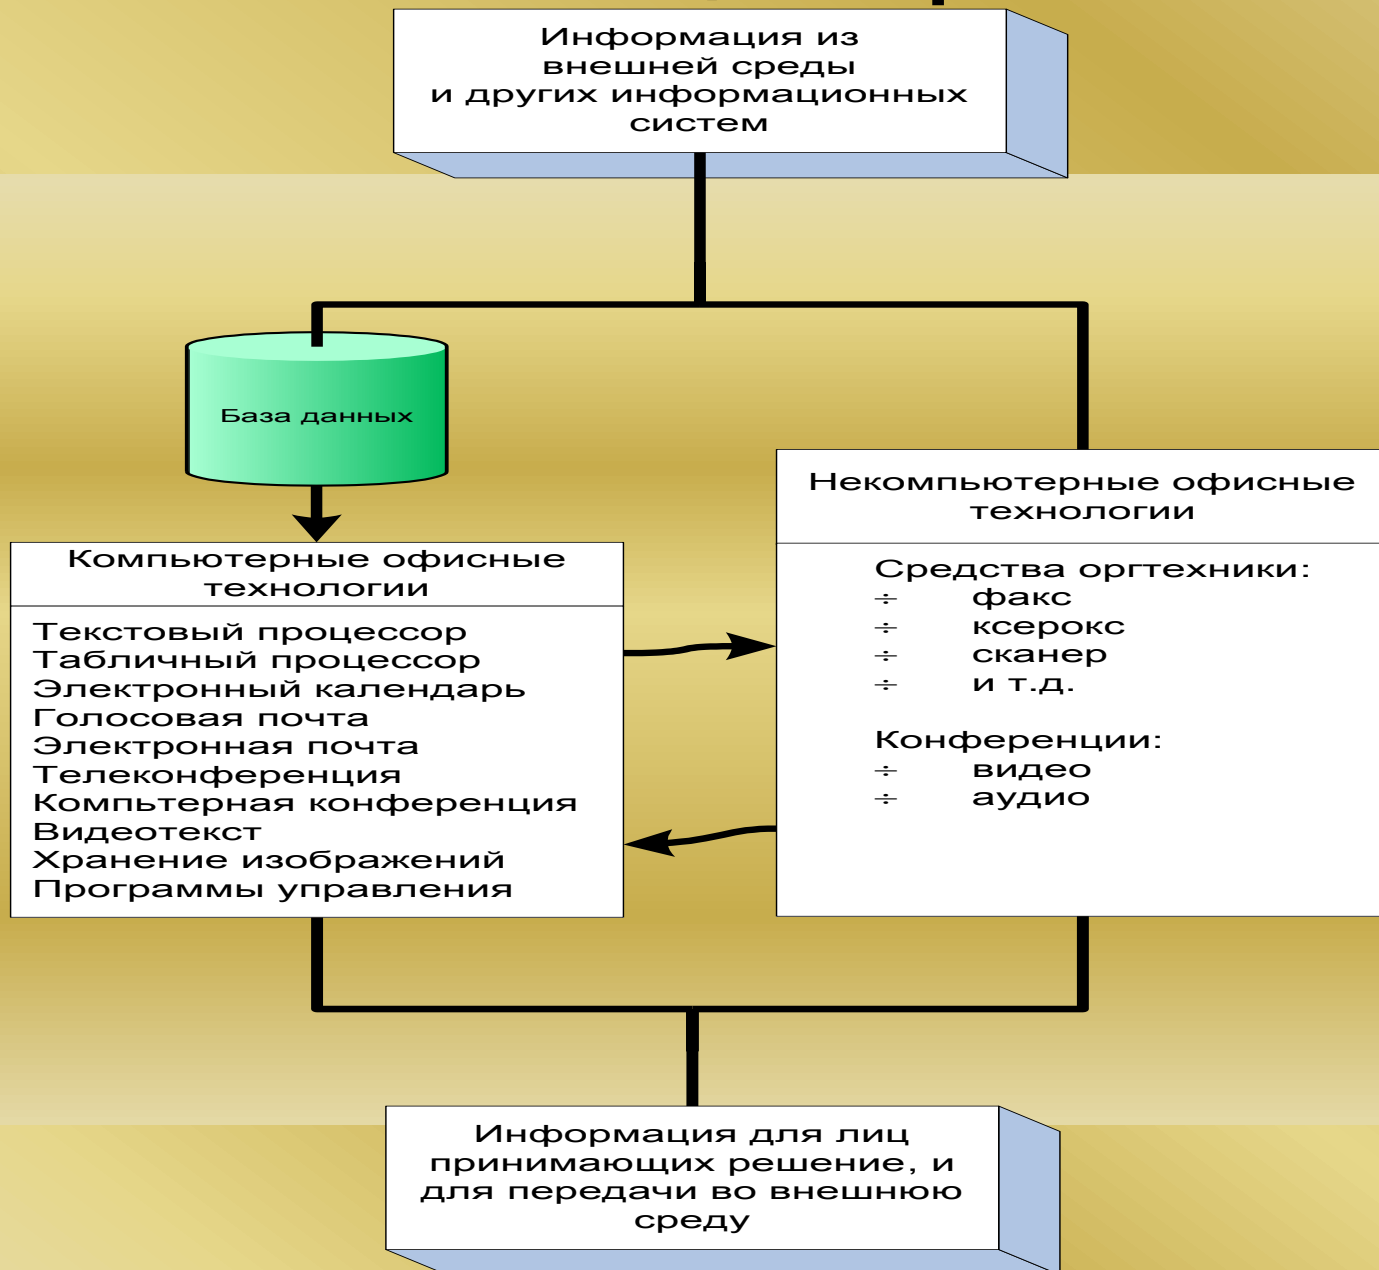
Информация из внешней среды и других информационных систем

База данных

Компьютерные офисные технологии

Текстовый процессор
Табличный процессор
Электронный календарь
Голосовая почта
Электронная почта
Телеконференция
Компьтерная конференция
Видеотекст
Хранение изображений
Программы управления

Некомпьютерные офисные технологии

Средства оргтехники:
÷ факс
÷ ксерокс
÷ сканер
÷ и т.д.

Конференции:
÷ видео
÷ аудио

Информация для лиц принимающих решение, и для передачи во внешнюю среду